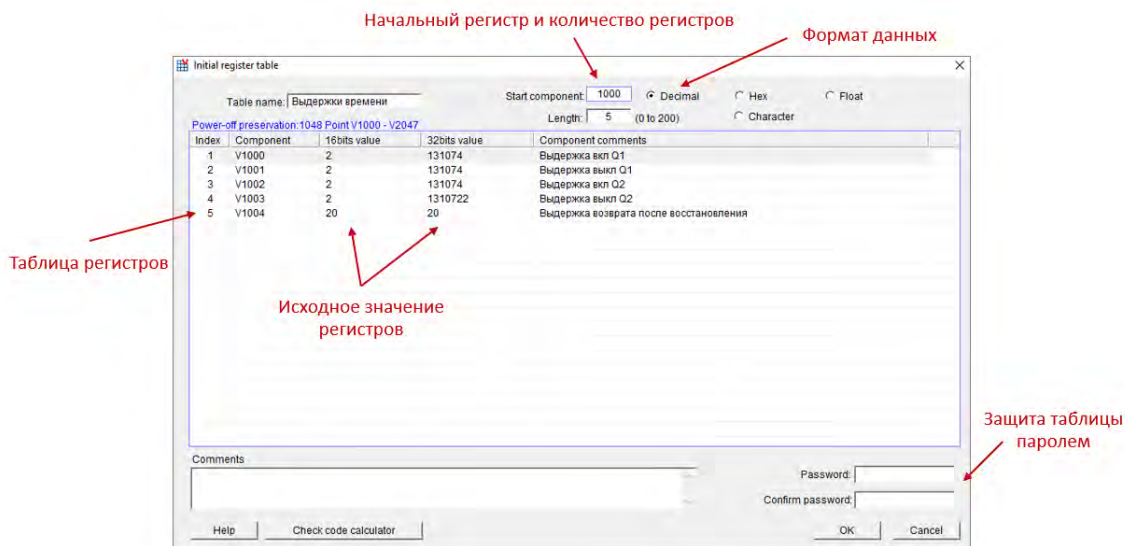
Начальный регистр и количество регистров

Формат данных

Initial register table

Table name: Выдержки времени

Start component: 1000

Decimal

Hex

Float

Length: 5 (0 to 200)

Character

Power-off preservation:1048 Point V1000 - V2047

| Index | Component | 16bits value | 32bits value | Component comments |
|---|---|---|---|---|
| 1 | V1000 | 2 | 131074 | Выдержка вкл Q1 |
| 2 | V1001 | 2 | 131074 | Выдержка выкл Q1 |
| 3 | V1002 | 2 | 131074 | Выдержка вкл Q2 |
| 4 | V1003 | 2 | 1310722 | Выдержка выкл Q2 |
| 5 | V1004 | 20 | 20 | Выдержка возврата после восстановления |

Таблица регистров

Исходное значение регистров

Защита таблицы паролем

Comments

Password:

Confirm password:

Help

Check code calculator

OK

Cancel